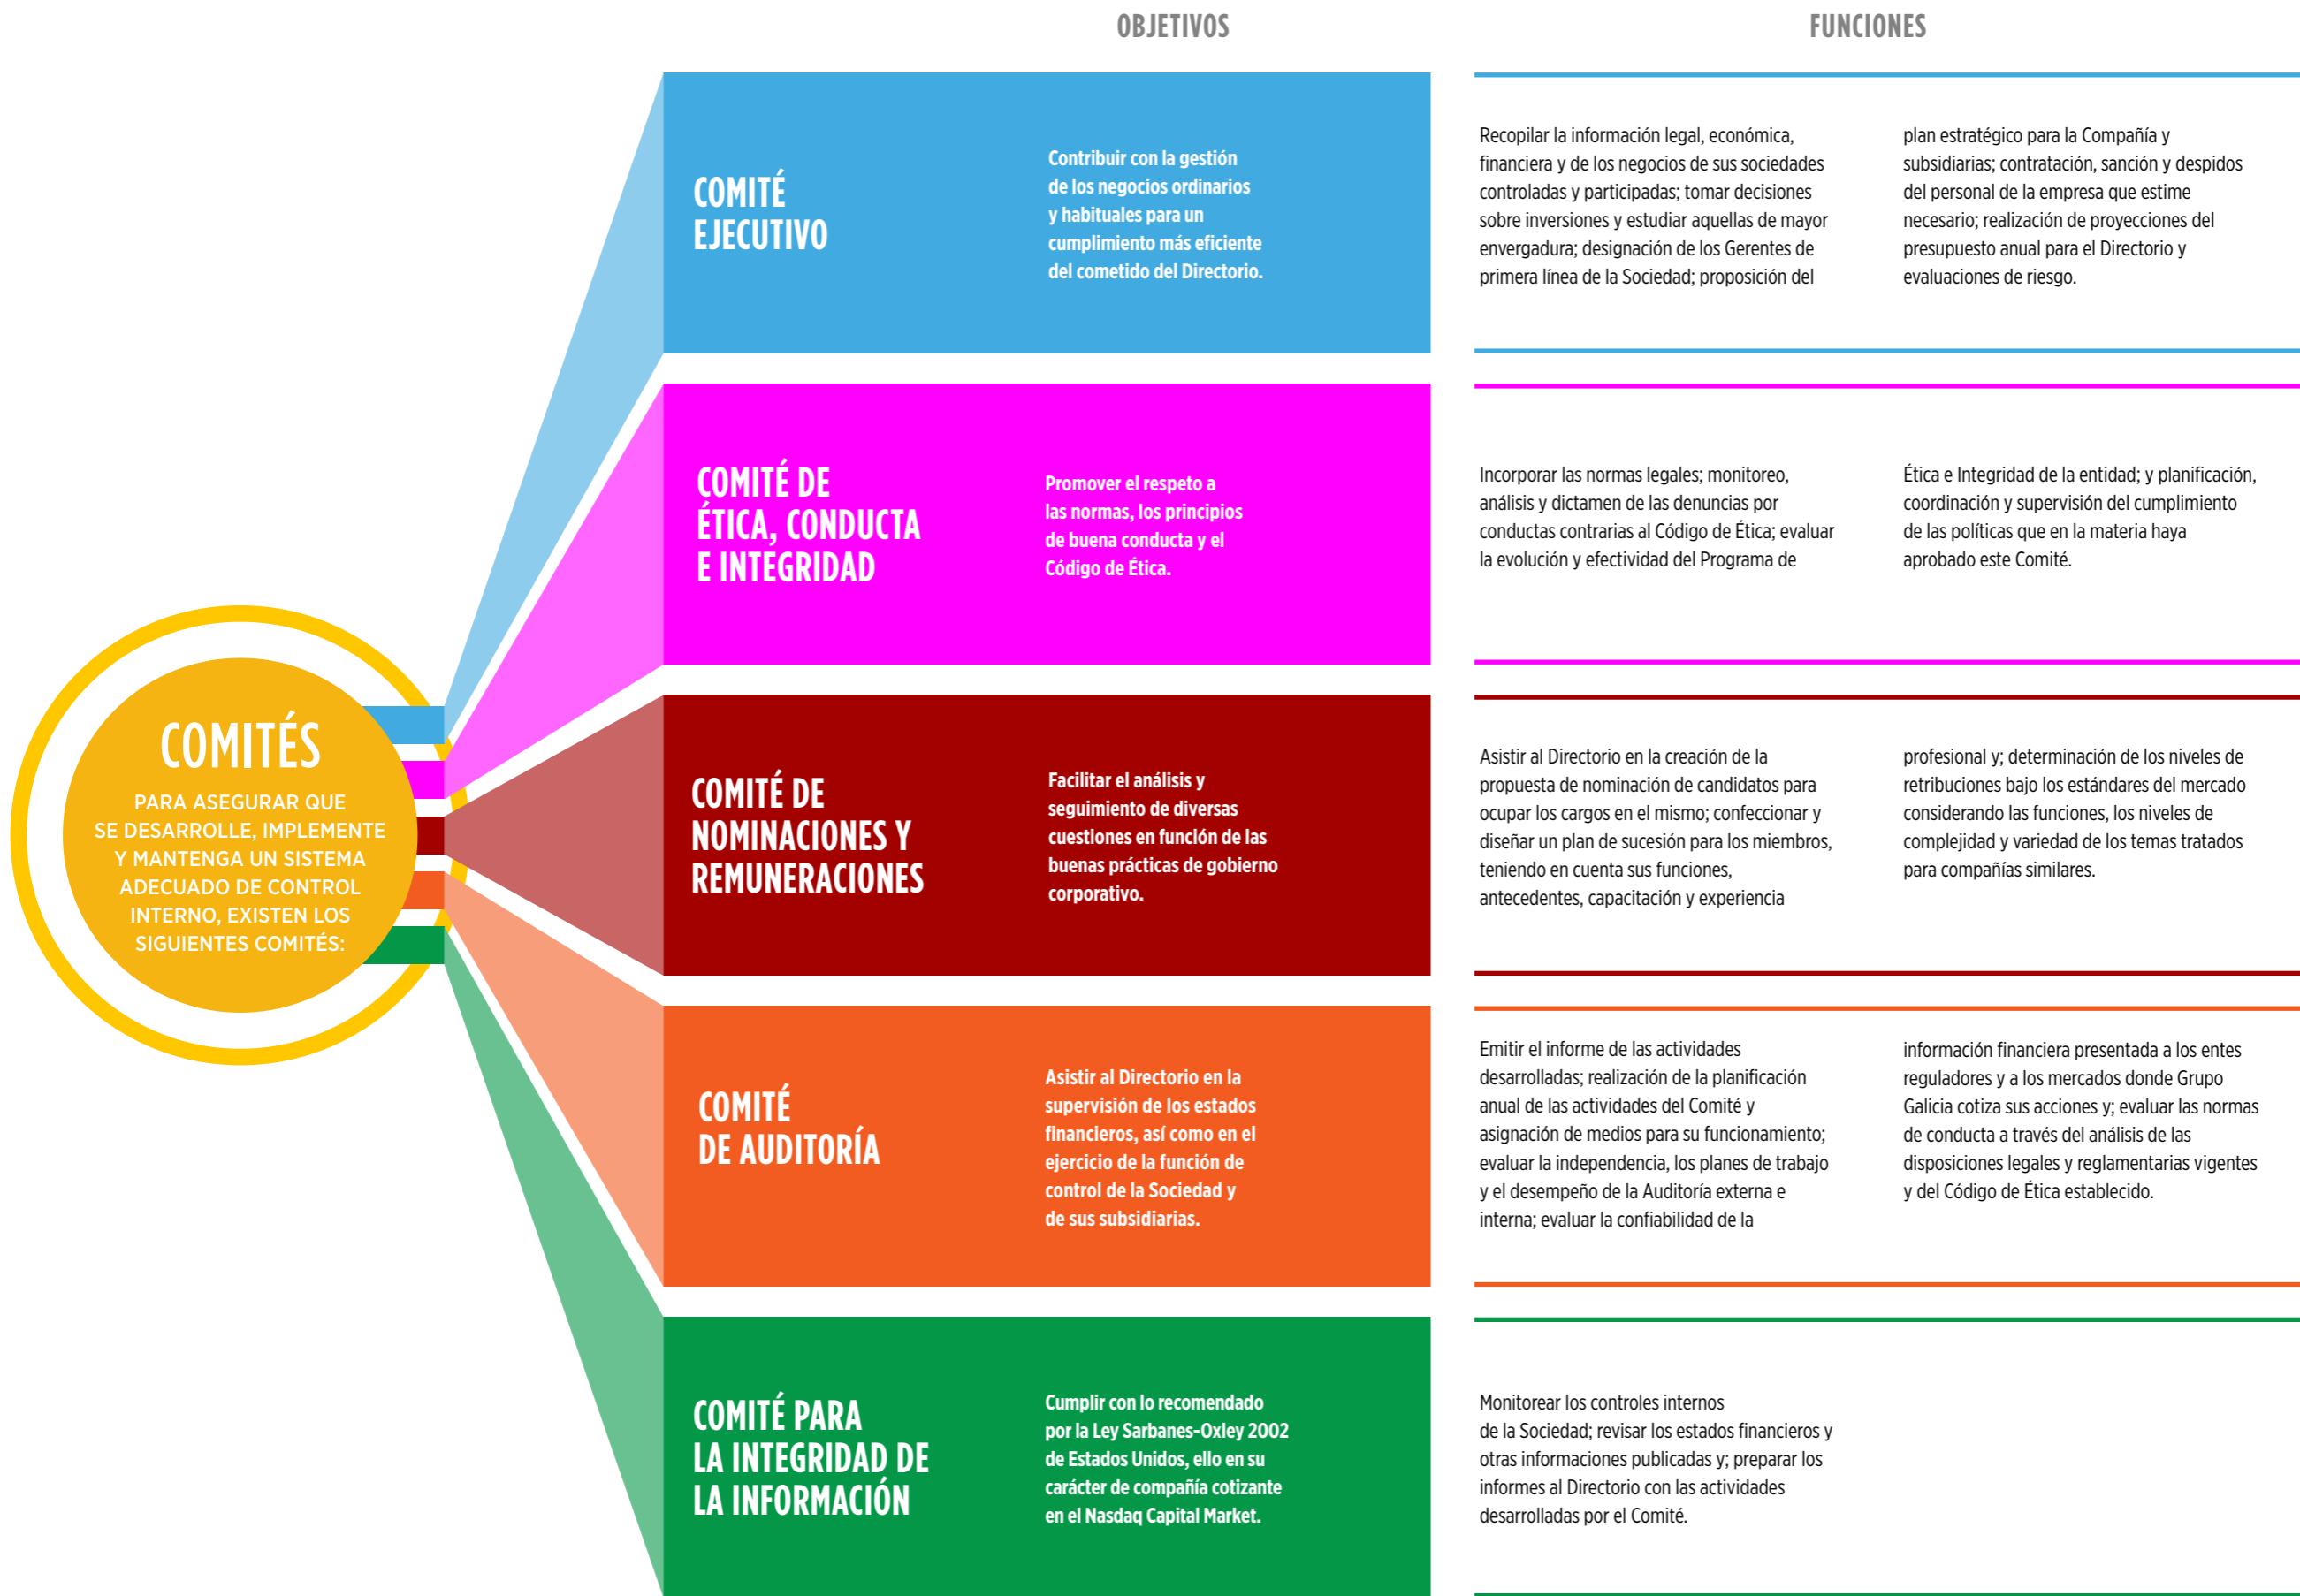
OBJETIVOS

FUNCIONES

COMITÉS

PARA ASEGURAR QUE SE DESARROLLE, IMPLEMENTE Y MANTENGA UN SISTEMA ADECUADO DE CONTROL INTERNO, EXISTEN LOS SIGUIENTES COMITÉS:

COMITÉ EJECUTIVO

Contribuir con la gestión de los negocios ordinarios y habituales para un cumplimiento más eficiente del cometido del Directorio.

Recopilar la información legal, económica, financiera y de los negocios de sus sociedades controladas y participadas; tomar decisiones sobre inversiones y estudiar aquellas de mayor envergadura; designación de los Gerentes de primera línea de la Sociedad; proposición del plan estratégico para la Compañía y subsidiarias; contratación, sanción y despidos del personal de la empresa que estime necesario; realización de proyecciones del presupuesto anual para el Directorio y evaluaciones de riesgo.

COMITÉ DE ÉTICA, CONDUCTA E INTEGRIDAD

Promover el respeto a las normas, los principios de buena conducta y el Código de Ética.

Incorporar las normas legales; monitoreo, análisis y dictamen de las denuncias por conductas contrarias al Código de Ética; evaluar la evolución y efectividad del Programa de Ética e Integridad de la entidad; y planificación, coordinación y supervisión del cumplimiento de las políticas que en la materia haya aprobado este Comité.

COMITÉ DE NOMINACIONES Y REMUNERACIONES

Facilitar el análisis y seguimiento de diversas cuestiones en función de las buenas prácticas de gobierno corporativo.

Asistir al Directorio en la creación de la propuesta de nominación de candidatos para ocupar los cargos en el mismo; confeccionar y diseñar un plan de sucesión para los miembros, teniendo en cuenta sus funciones, antecedentes, capacitación y experiencia profesional y; determinación de los niveles de retribuciones bajo los estándares del mercado considerando las funciones, los niveles de complejidad y variedad de los temas tratados para compañías similares.

COMITÉ DE AUDITORÍA

Asistir al Directorio en la supervisión de los estados financieros, así como en el ejercicio de la función de control de la Sociedad y de sus subsidiarias.

Emitir el informe de las actividades desarrolladas; realización de la planificación anual de las actividades del Comité y asignación de medios para su funcionamiento; evaluar la independencia, los planes de trabajo y el desempeño de la Auditoría externa e interna; evaluar la confiabilidad de la información financiera presentada a los entes reguladores y a los mercados donde Grupo Galicia cotiza sus acciones y; evaluar las normas de conducta a través del análisis de las disposiciones legales y reglamentarias vigentes y del Código de Ética establecido.

COMITÉ PARA LA INTEGRIDAD DE LA INFORMACIÓN

Cumplir con lo recomendado por la Ley Sarbanes-Oxley 2002 de Estados Unidos, ello en su carácter de compañía cotizante en el Nasdaq Capital Market.

Monitorear los controles internos de la Sociedad; revisar los estados financieros y otras informaciones publicadas y; preparar los informes al Directorio con las actividades desarrolladas por el Comité.